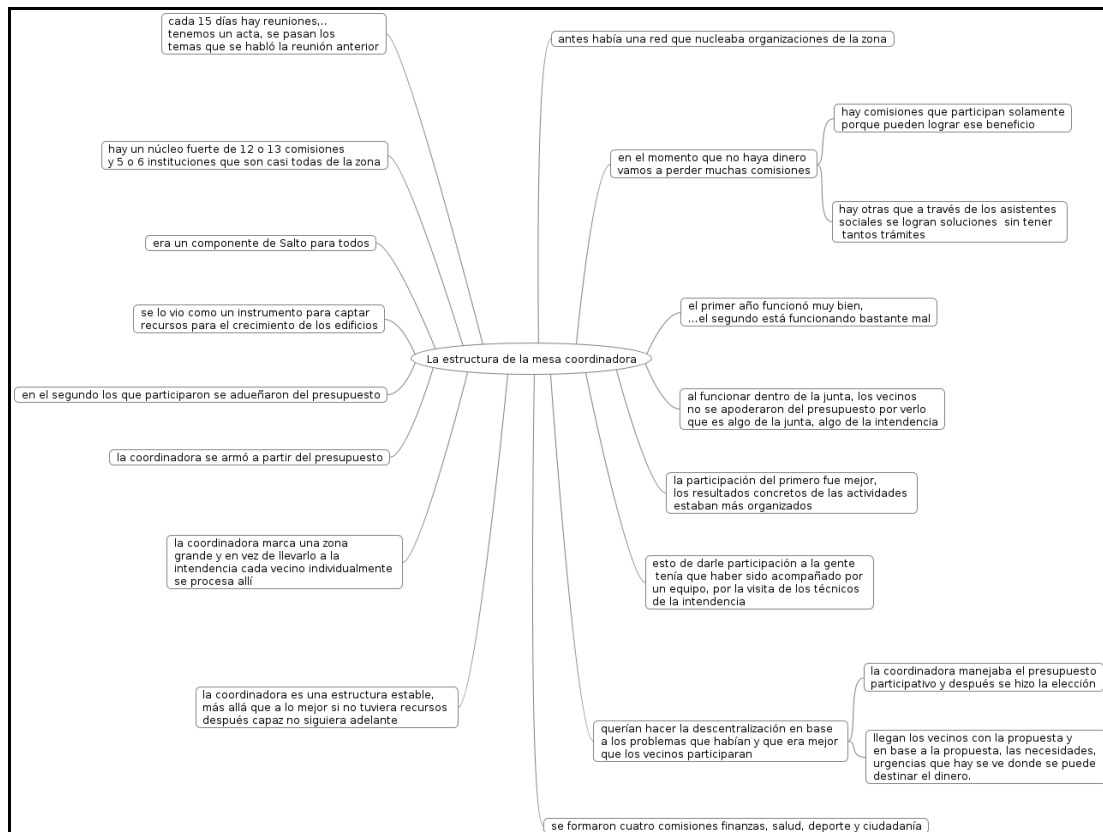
cada 15 días hay reuniones,.. tenemos un acta, se pasan los temas que se habló la reunión anterior

hay un núcleo fuerte de 12 o 13 comisiones y 5 o 6 instituciones que son casi todas de la zona

era un componente de Salto para todos

se lo vio como un instrumento para captar recursos para el crecimiento de los edificios

en el segundo los que participaron se adueñaron del presupuesto

la coordinadora se armó a partir del presupuesto

la coordinadora marca una zona grande y en vez de llevarlo a la intendencia cada vecino individualmente se procesa allí

la coordinadora es una estructura estable, más allá que a lo mejor si no tuviera recursos después capaz no siguiera adelante

La estructura de la mesa coordinadora

antes había una red que nucleaba organizaciones de la zona

en el momento que no haya dinero vamos a perder muchas comisiones

hay comisiones que participan solamente porque pueden lograr ese beneficio

hay otras que a través de los asistentes sociales se logran soluciones sin tener tantos trámites

el primer año funcionó muy bien, ...el segundo está funcionando bastante mal

al funcionar dentro de la junta, los vecinos no se apoderaron del presupuesto por verlo que es algo de la junta, algo de la intendencia

la participación del primero fue mejor, los resultados concretos de las actividades estaban más organizados

esto de darle participación a la gente tenía que haber sido acompañado por un equipo, por la visita de los técnicos de la intendencia

querían hacer la descentralización en base a los problemas que habían y que era mejor que los vecinos participaran

la coordinadora manejaba el presupuesto participativo y después se hizo la elección

llegan los vecinos con la propuesta y en base a la propuesta, las necesidades, urgencias que hay se ve donde se puede destinar el dinero.

se formaron cuatro comisiones finanzas, salud, deporte y ciudadanía